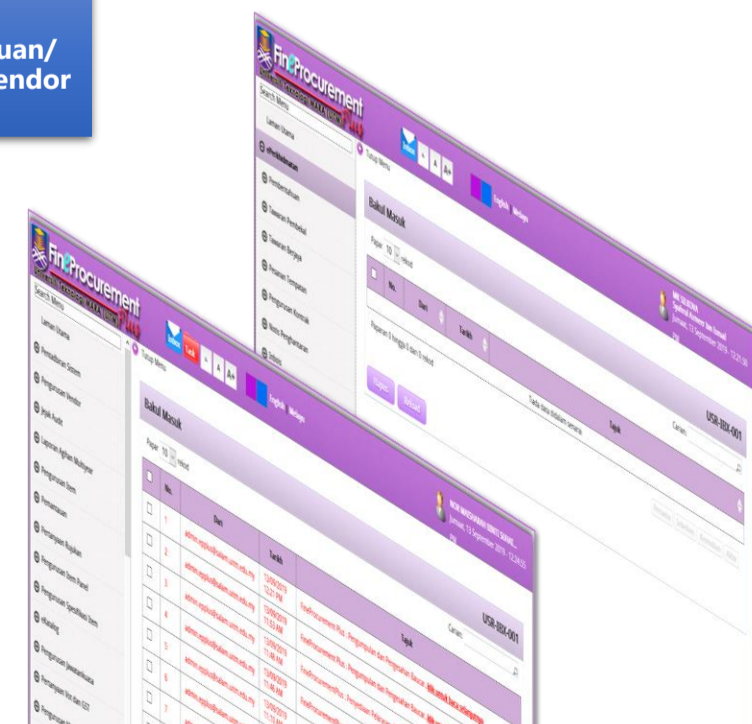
uan/
endor

FineProcurement
Search Menu
Laman Utama
Maklumat
Pendaftaran
Tawaran Pembekal
Tawaran Berjaya
Pesanan Tempatan
Pengurusan Kontrak
Nota Penghantaran
Inbox
Tutup Menu
English Melayu
Bakul Masuk
Papar 10 rekod
No.
Dari
Tarikh
Tajuk
Tiada data didalam senarai
Paparan 0 hingga 0 dari 0 rekod
Cari:
USR-IBX-001

FineProcurement
Search Menu
Laman Utama
Penyelenggaraan Sistem
Pengurusan Vendor
Jejak Audit
Laporan Agihan Multiyear
Pengurusan Item
Pemantauan
Pemantauan Rujukan
Pengurusan Item Panel
Pengurusan Spesifikasi Item
eKatalog
Pengurusan Jawatankuasa
Tutup Menu
English Melayu
Bakul Masuk
Papar 10 rekod
No.
Dari
Tarikh
Tajuk
Cari:
USR-IBX-001
1
2
3
4
5
6
7
admin.eapplus@salam.uitm.edu.my
13/09/2019
FinePlus - Pengumpulan dan Pengagihan Baucar